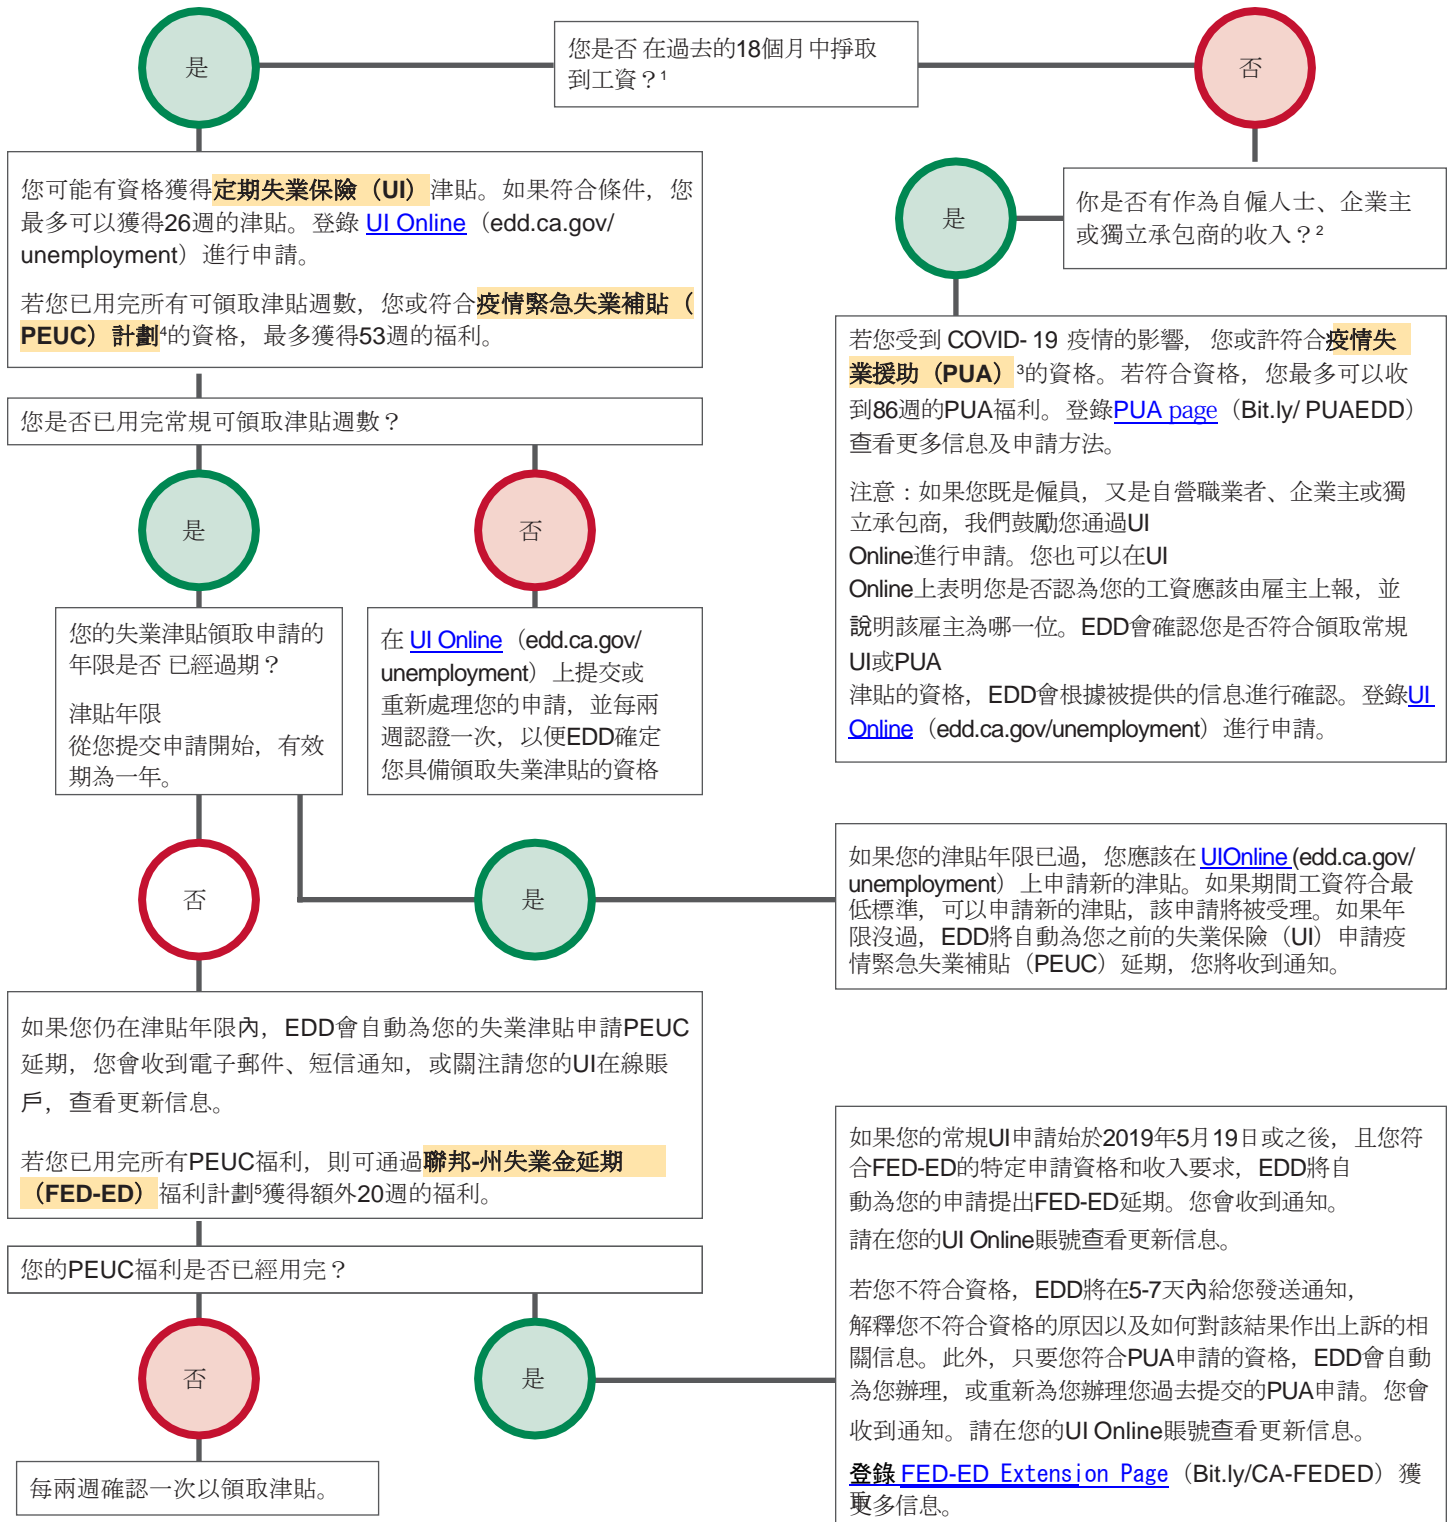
是

您是否 在過去的18個月中掙取到工資？¹

否

您可能有資格獲得定期失業保險（UI）津貼。如果符合條件，您最多可以獲得26週的津貼。登錄 UI Online（edd.ca.gov/unemployment）進行申請。

若您已用完所有可領取津貼週數，您或符合疫情緊急失業補貼（PEUC）計劃⁴的資格，最多獲得53週的福利。

是

你是否有作為自僱人士、企業主或獨立承包商的收入？²

若您受到 COVID- 19 疫情的影響， 您或許符合疫情失業援助（PUA）³的資格。若符合資格，您最多可以收到86週的PUA福利。登錄PUA page（Bit.ly/ PUAEDD）查看更多信息及申請方法。

注意：如果您既是僱員，又是自營職業者、企業主或獨立承包商，我們鼓勵您通過UI Online進行申請。您也可以在UI Online上表明您是否認為您的工資應該由雇主上報，並說明該雇主為哪一位。EDD會確認您是否符合領取常規UI或PUA 津貼的資格，EDD會根據被提供的信息進行確認。登錄UI Online（edd.ca.gov/unemployment）進行申請。

您是否已用完常規可領取津貼週數？

是

否

您的失業津貼領取申請的年限是否 已經過期？

津貼年限
從您提交申請開始，有效期為一年。

在 UI Online（edd.ca.gov/unemployment）上提交或重新處理您的申請，並每兩週認證一次，以便EDD確定您具備領取失業津貼的資格

否

是

如果您的津貼年限已過，您應該在 UIOnline (edd.ca.gov/unemployment）上申請新的津貼。如果期間工資符合最低標準，可以申請新的津貼，該申請將被受理。如果年限沒過，EDD將自動為您之前的失業保險（UI）申請疫情緊急失業補貼（PEUC）延期，您將收到通知。

如果您仍在津貼年限內，EDD會自動為您的失業津貼申請PEUC延期，您會收到電子郵件、短信通知，或關注請您的UI在線賬戶，查看更新信息。

若您已用完所有PEUC福利，則可通過聯邦-州失業金延期（FED-ED）福利計劃⁵獲得額外20週的福利。

您的PEUC福利是否已經用完？

否

是

每兩週確認一次以領取津貼。

如果您的常規UI申請始於2019年5月19日或之後，且您符合FED-ED的特定申請資格和收入要求，EDD將自動為您的申請提出FED-ED延期。您會收到通知。
請在您的UI Online賬號查看更新信息。

若您不符合資格，EDD將在5-7天內給您發送通知，解釋您不符合資格的原因以及如何對該結果作出上訴的相關信息。此外，只要您符合PUA申請的資格，EDD會自動為您辦理，或重新為您辦理您過去提交的PUA申請。您會收到通知。請在您的UI Online賬號查看更新信息。

登錄 FED-ED Extension Page（Bit.ly/CA-FEDED）獲取多信息。